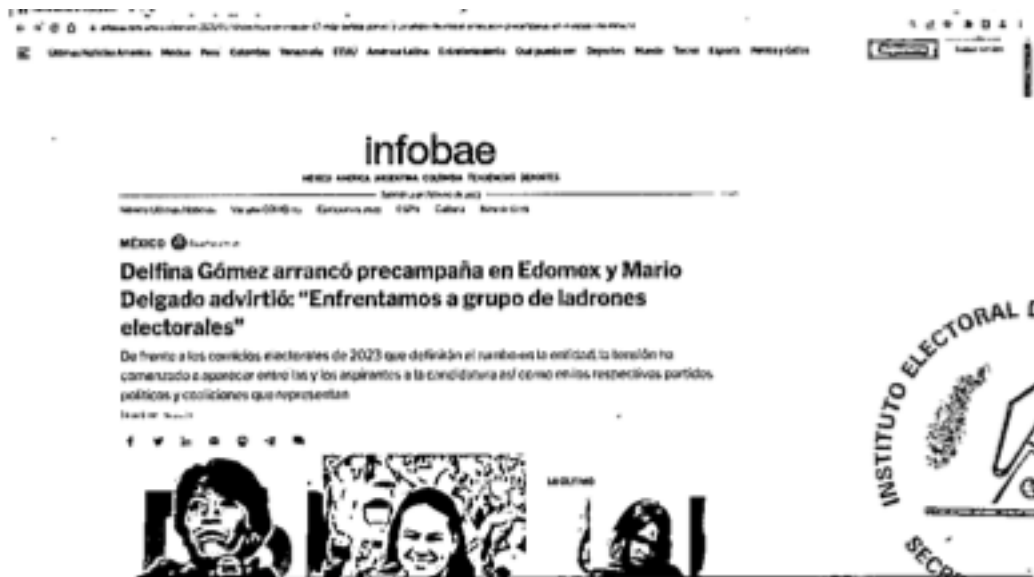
infobae

MÉXICO

Delfina Gómez arrancó precampaña en Edomex y Mario Delgado advirtió: "Enfrentamos a grupo de ladrones electorales"

De frente a los comicios electorales de 2023 que definirán el rumbo en la entidad, la tensión ha comenzado a aparecer entre las y los aspirantes a la candidatura así como en los respectivos partidos políticos y coaliciones que representan

INSTITUTO ELECTORAL D

SECR